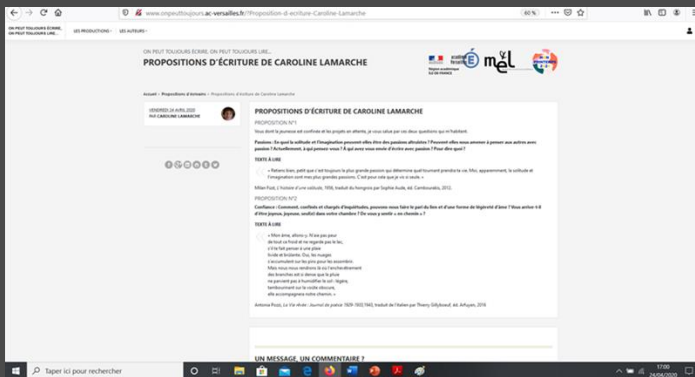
www.onpeuttoujours.ac-versailles.fr/?Proposition-d-ecriture-Caroline-Lamarche

60 %

ON PEUT TOUJOURS ÉCRIRE, ON PEUT TOUJOURS LIRE...

LES PRODUCTIONS · LES AUTEURS ·

ON PEUT TOUJOURS ÉCRIRE, ON PEUT TOUJOURS LIRE...

PROPOSITIONS D'ÉCRITURE DE CAROLINE LAMARCHE

Région académique ÎLE-DE-FRANCE

mel

Accueil > Propositions d'écrivains > Propositions d'écriture de Caroline Lamarche

VENDREDI 24 AVRIL 2020
PAR CAROLINE LAMARCHE

PROPOSITIONS D'ÉCRITURE DE CAROLINE LAMARCHE

PROPOSITION N°1

Vous dont la jeunesse est confinée et les projets en attente, je vous salue par ces deux questions qui m'habitent.

Passions : En quoi la solitude et l'imagination peuvent-elles être des passions altruistes ? Peuvent-elles nous amener à penser aux autres avec passion ? Actuellement, à qui pensez-vous ? À qui avez-vous envie d'écrire avec passion ? Pour dire quoi ?

TEXTE À LIRE

« Retenir bien, petit que c'est toujours la plus grande passion qui détermine quel tournant prendra ta vie. Moi, apparemment, la solitude et l'imagination sont mes plus grandes passions. C'est pour cela que je vis si seule. »

Milan Füst, L'histoire d'une solitude, 1958, traduit du hongrois par Sophie Aude, éd. Cambourakis, 2012.

PROPOSITION N°2

Confiance : Comment, confinés et chargés d'inquiétudes, pouvons-nous faire le pari du lien et d'une forme de légèreté d'âme ? Vous arrive-t-il d'être joyeuse, joyeux, seul(e) dans votre chambre ? De vous y sentir « en chemin » ?

TEXTE À LIRE

« Mon âme, allons-y. N'aie pas peur
de tout ce froid et ne regarde pas le lac,
s'il te fait penser à une plaie
livide et brûlante. Oui, les nuages
s'accumulent sur les pics pour les assombrir.
Mais nous nous rendrons là où l'enchevêtrement
des branches est si dense que la pluie
ne parvient pas à humidifier le sol : légère,
tambourinant sur le voûte obscure,
elle accompagnera notre chemin. »

Antonia Pozzi, La Vie rêvée : Journal de poésie 1929-1933 1943, traduit de l'italien par Thierry Gillybœuf, éd. Arfuyen, 2016

UN MESSAGE, UN COMMENTAIRE ?

Taper ici pour rechercher

17:00
24/04/2020